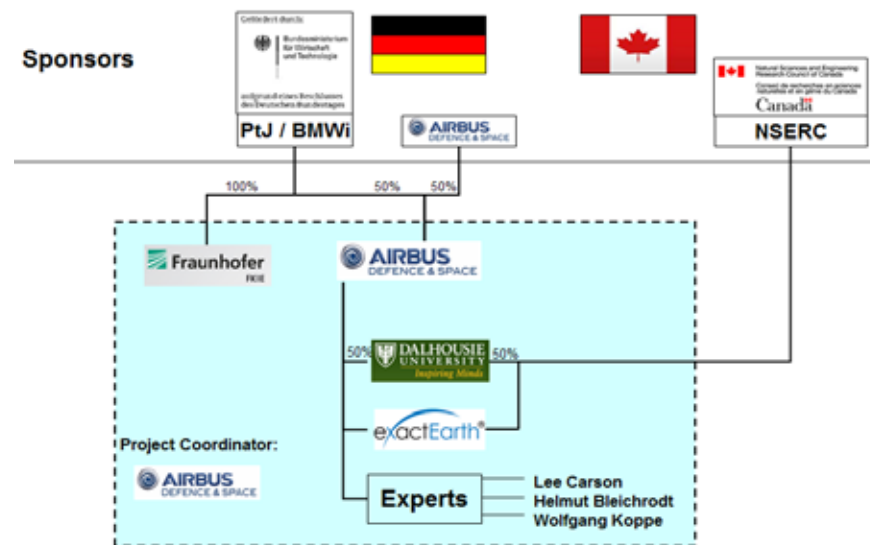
Sponsors

Gefördert durch:

Bundesministerium für Wirtschaft und Technologie

aufgrund eines Beschlusses des Deutschen Bundestages

PtJ / BMWi

AIRBUS DEFENCE & SPACE

Natural Sciences and Engineering Research Council of Canada

Conseil de recherches en sciences naturelles et en génie du Canada

Canada

NSERC

100%

50%

50%

Fraunhofer FKIE

AIRBUS DEFENCE & SPACE

50%

DALHOUSIE UNIVERSITY Inspiring Minds

50%

exactEarth®

Project Coordinator:

AIRBUS DEFENCE & SPACE

Experts

Lee Carson

Helmut Bleichrodt

Wolfgang Koppe